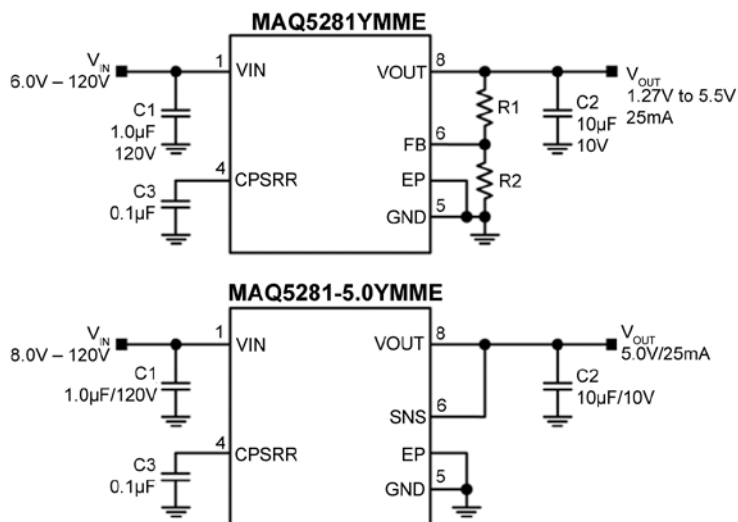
MAQ5281YMME

$V_{IN}$
6.0V – 120V

1 VIN
C1
1.0µF
120V
4 CPSRR
C3
0.1µF

VOUT 8
FB 6
EP
GND 5
R1
R2
C2
10µF
10V
$V_{OUT}$
1.27V to 5.5V
25mA

MAQ5281-5.0YMME

$V_{IN}$
8.0V – 120V
1 VIN
C1
1.0µF/120V
4 CPSRR
C3
0.1µF

VOUT 8
SNS 6
EP
GND 5
C2
10µF/10V
$V_{OUT}$
5.0V/25mA